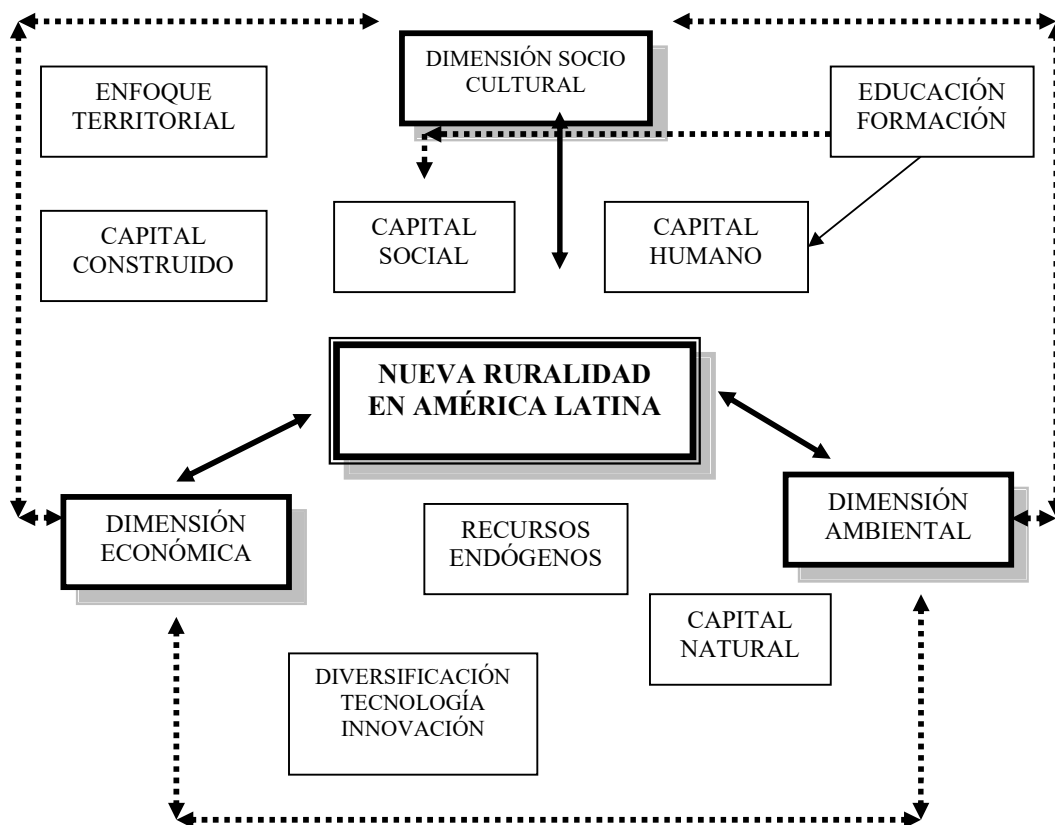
DIMENSIÓN SOCIO CULTURAL

ENFOQUE TERRITORIAL

EDUCACIÓN FORMACIÓN

CAPITAL CONSTRUIDO

CAPITAL SOCIAL

CAPITAL HUMANO

NUEVA RURALIDAD EN AMÉRICA LATINA

DIMENSIÓN ECONÓMICA

RECURSOS ENDÓGENOS

DIMENSIÓN AMBIENTAL

CAPITAL NATURAL

DIVERSIFICACIÓN TECNOLOGÍA INNOVACIÓN